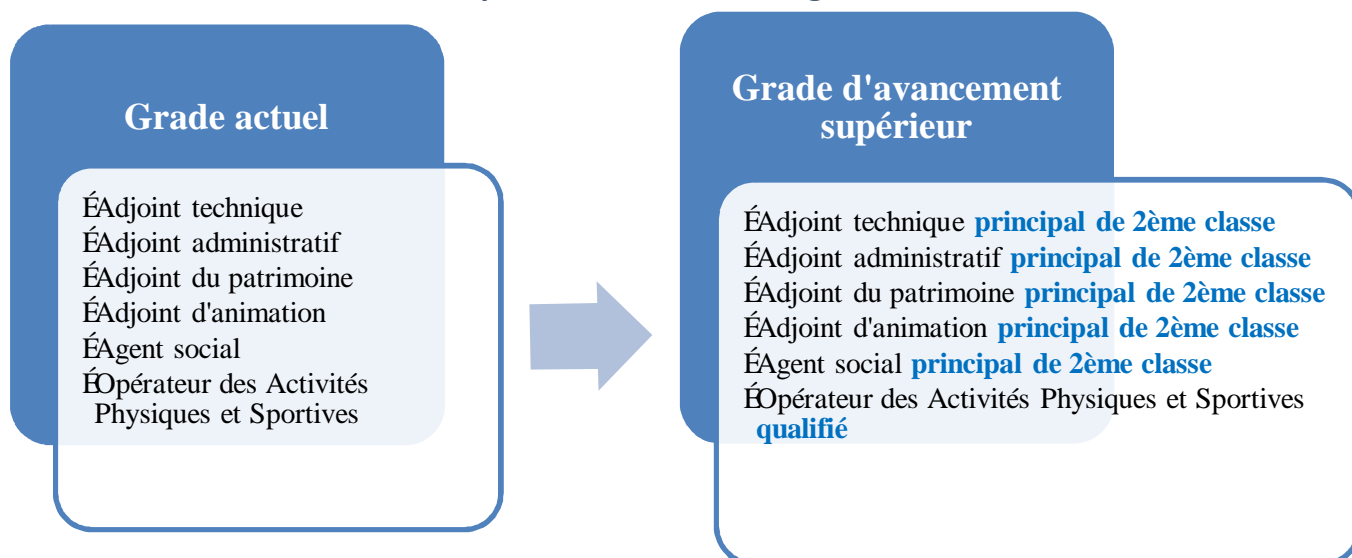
Grade actuel

ÉAdjoint technique
ÉAdjoint administratif
ÉAdjoint du patrimoine
ÉAdjoint d'animation
ÉAgent social
ÉOpérateur des Activités Physiques et Sportives

Grade d'avancement supérieur

ÉAdjoint technique principal de 2ème classe
ÉAdjoint administratif principal de 2ème classe
ÉAdjoint du patrimoine principal de 2ème classe
ÉAdjoint d'animation principal de 2ème classe
ÉAgent social principal de 2ème classe
ÉOpérateur des Activités Physiques et Sportives qualifié